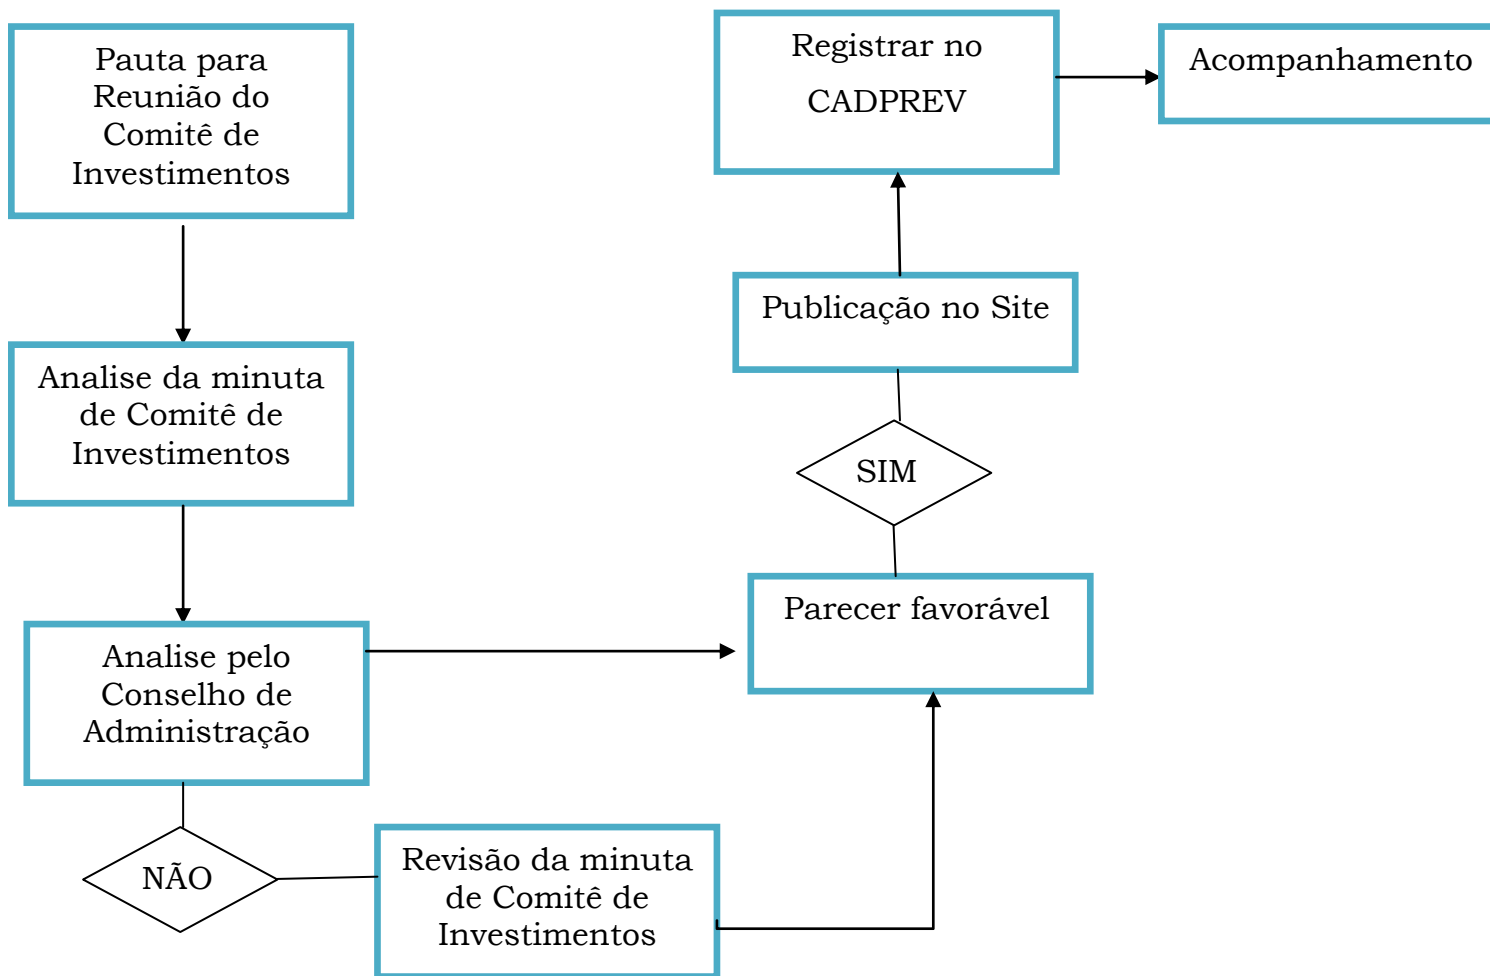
Pauta para Reunião do Comitê de Investimentos

Analise da minuta de Comitê de Investimentos

Analise pelo Conselho de Administração

NÃO

Revisão da minuta de Comitê de Investimentos

Parecer favorável

SIM

Publicação no Site

Registrar no CADPREV

Acompanhamento